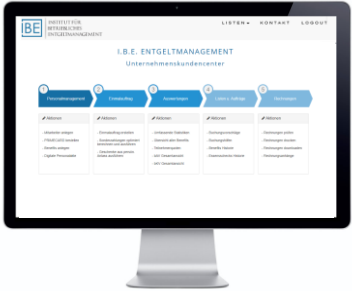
BE INSTITUT FÜR BETRIEBLICHES ENTGELTMANAGEMENT

LISTEN KONTAKT LOGOUT

I.B.E. ENTGELTMANAGEMENT
Unternehmenskundencenter

1 Personalmanagement
2 Freistellung
3 Auswertungen
4 Lohn + Aufträge
5 Rechnungen

Aktionen
Mitarbeiter anlegen
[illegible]
Bezüge anlegen
Digitale Personalakte

Aktionen
Entscheidung erstellen
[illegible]
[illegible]

Aktionen
Anfallende Statistiken
Übersicht aller Bezüge
Gehaltsvergleich
AAV Gesamtbericht
AAV Gesamtbericht

Aktionen
Zahlungsvorschläge
Zahlungsliste
Aktuelle Fristen
Abgerechnete Aufträge

Aktionen
Rechnungen prüfen
Rechnungen drucken
Rechnungen freischalten
Rechnungsanfrage